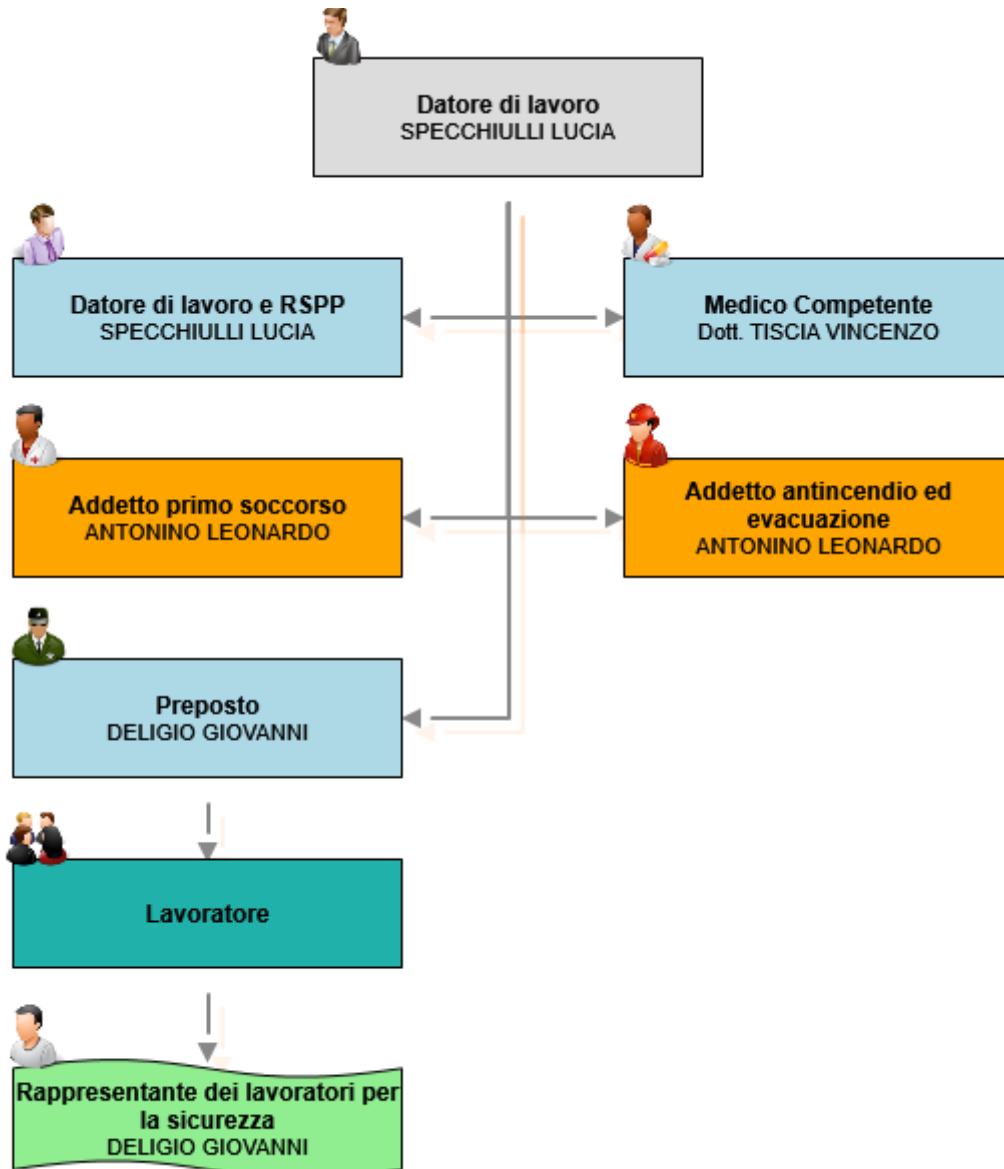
Datore di lavoro
SPECCHIULLI LUCIA

Datore di lavoro e RSPP
SPECCHIULLI LUCIA

Medico Competente
Dott. TISCIA VINCENZO

Addetto primo soccorso
ANTONINO LEONARDO

Addetto antincendio ed evacuazione
ANTONINO LEONARDO

Preposto
DELIGIO GIOVANNI

Lavoratore

Rappresentante dei lavoratori per la sicurezza
DELIGIO GIOVANNI